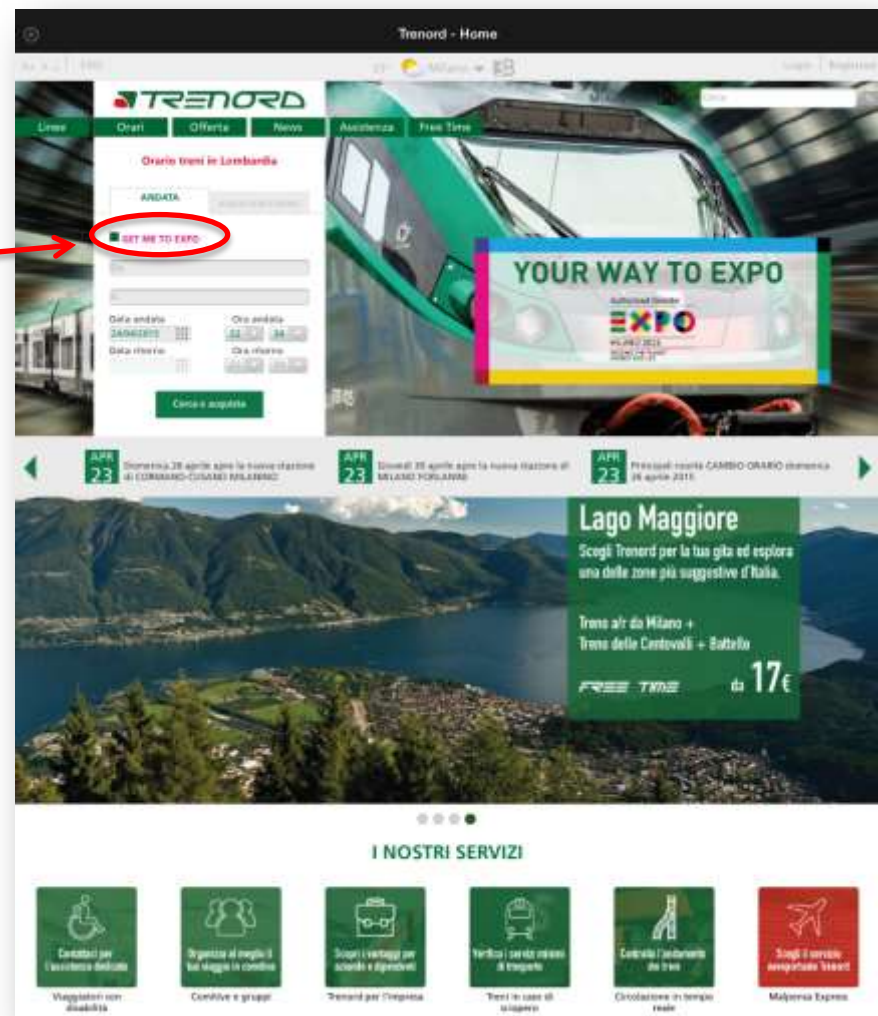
Trenord - Home

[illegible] Milano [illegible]

Login | Registrati

TRENORD

Cerca

Linee | Orari | Offerta | News | Assistenza | Free Time

Orario treni in Lombardia

ANDATA | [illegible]

SET ME TO EXPO

Da

A

Data andata | Ora andata

24/04/2015 | 22 | 34

Data ritorno | Ora ritorno

Cerca e acquista

YOUR WAY TO EXPO

Authorized Provider

EXPO

MILANO 2015

APR 23 Domenica 26 aprile apre la nuova stazione di CORMANO-CUSANO MILANINO

APR 23 Giovedì 30 aprile apre la nuova stazione di MILANO FORLANINI

APR 23 Principali novità CAMBIO ORARIO domenica 26 aprile 2015

Lago Maggiore

Scegli Trenord per la tua gita ed esplora una delle zone più suggestive d'Italia.

Treno a/r da Milano + Treno delle Centovalli + Battello

FREE TIME

da 17€

I NOSTRI SERVIZI

Contattaci per l'assistenza dedicata
Viaggiatori con disabilità

Organizza al meglio il tuo viaggio in comitiva
Comitive e gruppi

Scopri i vantaggi per aziende e dipendenti
Trenord per l'impresa

Verifica i servizi minimi di trasporto
Treni in caso di sciopero

Controlla l'andamento dei treni
Circolazione in tempo reale

Scegli il servizio aeroportuale Trenord
Malpensa Express